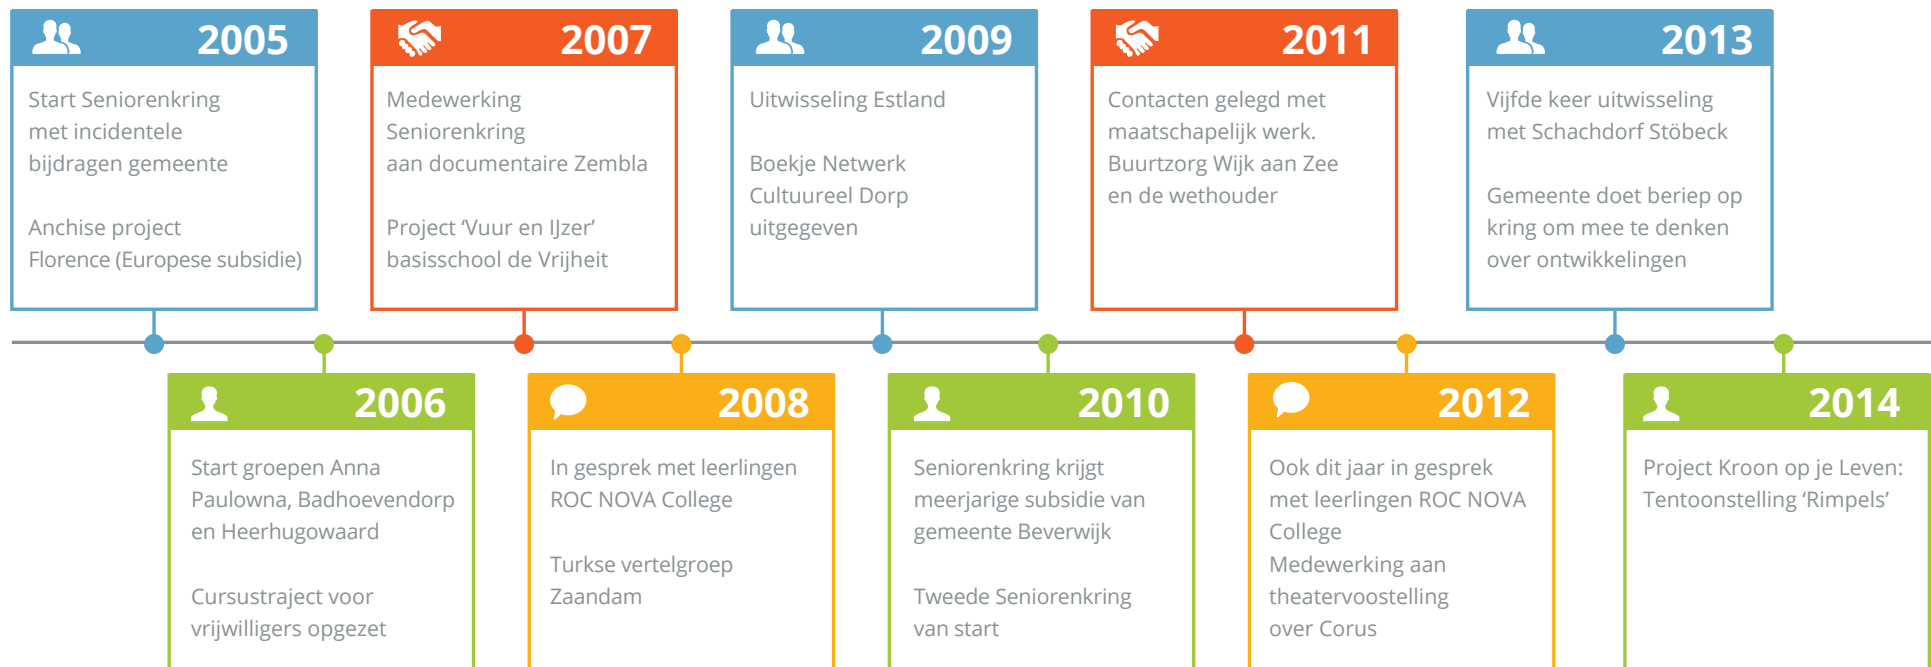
2005

Start Seniorenkring met incidentele bijdragen gemeente

Anchise project Florence (Europese subsidie)

2007

Medewerking Seniorenkring aan documentaire Zembla

Project ‘Vuur en IJzer’ basisschool de Vrijheit

2009

Uitwisseling Estland

Boekje Netwerk Cultuureel Dorp uitgegeven

2011

Contacten gelegd met maatschapelijk werk. Buurtzorg Wijk aan Zee en de wethouder

2013

Vijfde keer uitwisseling met Schachdorf Stöbeck

Gemeente doet beriep op kring om mee te denken over ontwikkelingen

2006

Start groepen Anna Paulowna, Badhoevendorp en Heerhugowaard

Cursustraject voor vrijwilligers opgezet

2008

In gesprek met leerlingen ROC NOVA College

Turkse vertelgroep Zaandam

2010

Seniorenkring krijgt meerjarige subsidie van gemeente Beverwijk

Tweede Seniorenkring van start

2012

Ook dit jaar in gesprek met leerlingen ROC NOVA College
Medewerking aan theatervoostelling over Corus

2014

Project Kroon op je Leven: Tentoonstelling ‘Rimpels’